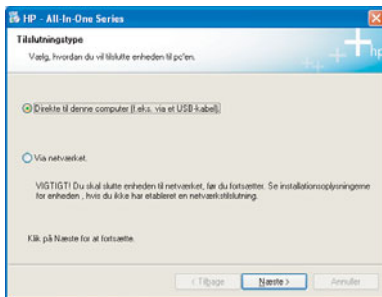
HP - All-In-One Series

Tilslutningstype

Vælg, hvordan du vil tilslutte enheden til pc'en.

Direkte til denne computer (f.eks. via et USB-kabel).

Via netværket.

VIGTIGT! Du skal slutte enheden til netværket, før du fortsætter. Se installationsoplysningerne for enheden, hvis du ikke har etableret en netværkstilslutning.

Klik på Næste for at fortsætte.

< Tilbage

Næste >

Annuller